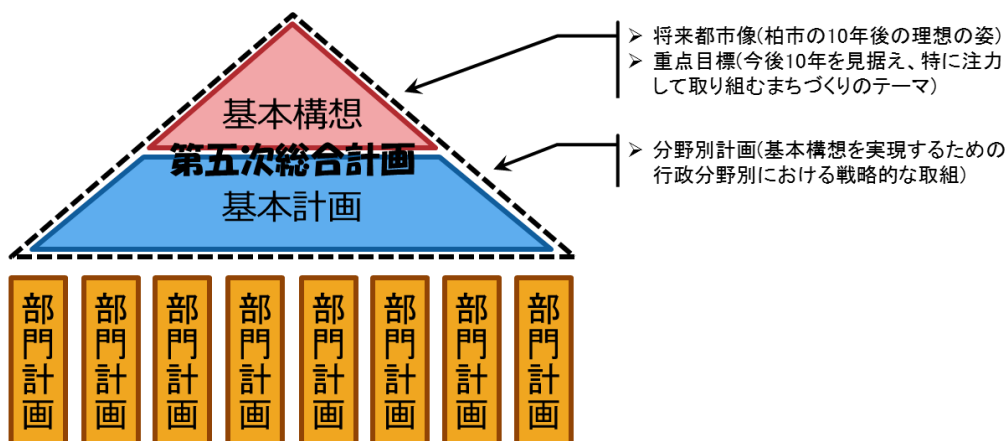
基本構想

第五次総合計画

基本計画

➢ 将来都市像(柏市の10年後の理想の姿)
➢ 重点目標(今後10年を見据え、特に注力して取り組むまちづくりのテーマ)

➢ 分野別計画(基本構想を実現するための行政分野別における戦略的な取組)

部門計画

部門計画

部門計画

部門計画

部門計画

部門計画

部門計画

部門計画